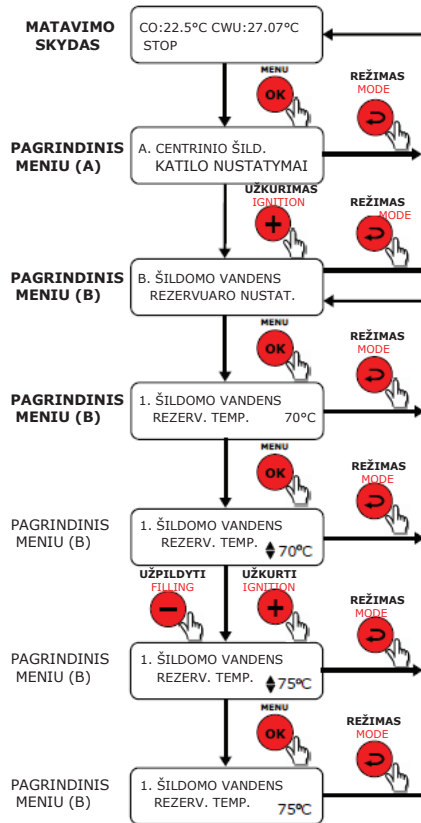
MATAVIMO SKYDAS

CO:22.5°C CWU:27.07°C
STOP

MENU
OK

REŽIMAS
MODE

PAGRINDINIS MENIU (A)

A. CENTRINIO ŠILD.
KATILO NUSTATYMAI

UŽKURIMAS
IGNITION
+

REŽIMAS
MODE

PAGRINDINIS MENIU (B)

B. ŠILDOMO VANDENS
REZERVUARO NUSTAT.

MENU
OK

REŽIMAS
MODE

PAGRINDINIS MENIU (B)

1. ŠILDOMO VANDENS
REZERV. TEMP. 70°C

MENU
OK

REŽIMAS
MODE

PAGRINDINIS MENIU (B)

1. ŠILDOMO VANDENS
REZERV. TEMP. 70°C

UŽPILDYTI
FILLING
−

UŽKURTI
IGNITION
+

REŽIMAS
MODE

PAGRINDINIS MENIU (B)

1. ŠILDOMO VANDENS
REZERV. TEMP. 75°C

MENU
OK

REŽIMAS
MODE

PAGRINDINIS MENIU (B)

1. ŠILDOMO VANDENS
REZERV. TEMP. 75°C